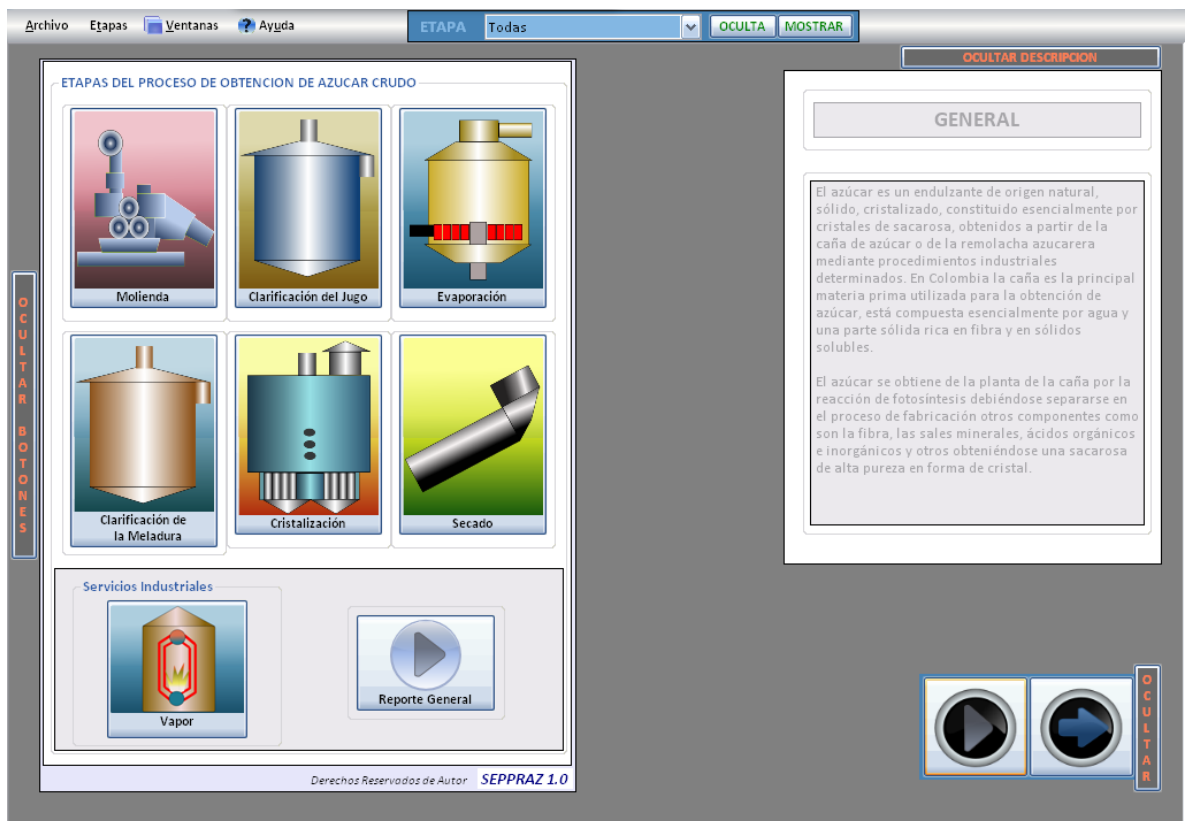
Archivo Etapas Ventanas Ayuda

ETAPA Todas OCULTA MOSTRAR

OCULTAR DESCRIPCION

ETAPAS DEL PROCESO DE OBTENCION DE AZUCAR CRUDO

Molienda

Clarificación del Jugo

Evaporación

Clarificación de la Meladura

Cristalización

Secado

Servicios Industriales

Vapor

Reporte General

Derechos Reservados de Autor SEPPRAZ 1.0

OCULTAR BOTONES

GENERAL

El azúcar es un endulzante de origen natural, sólido, cristalizado, constituido esencialmente por cristales de sacarosa, obtenidos a partir de la caña de azúcar o de la remolacha azucarera mediante procedimientos industriales determinados. En Colombia la caña es la principal materia prima utilizada para la obtención de azúcar, está compuesta esencialmente por agua y una parte sólida rica en fibra y en sólidos solubles.

El azúcar se obtiene de la planta de la caña por la reacción de fotosíntesis debiéndose separarse en el proceso de fabricación otros componentes como son la fibra, las sales minerales, ácidos orgánicos e inorgánicos y otros obteniéndose una sacarosa de alta pureza en forma de cristal.

OCULTAR